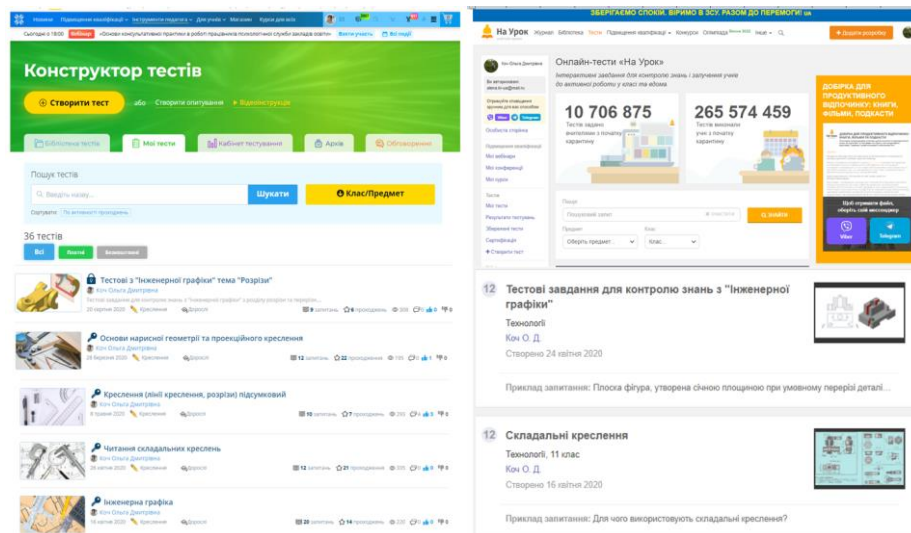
Новини Підвищення кваліфікації Інструменти педагога Для учнів Магазин Курси для всіх

Сьогодні о 18:00 Вебінар «Основи консультативної практики в роботі працівника психологічної служби закладів освіти» Взяти участь Всі події

Конструктор тестів

Створити тест або Створити опитування Відеоінструкція

Бібліотека тестів | Мої тести | Кабінет тестування | Архів | Обговорення

Пошук тестів

Введіть назву...

Шукати

Клас/Предмет

Сортувати: По активності проходжень

36 тестів

Всі | Власні | Визначені

Тестові з "Інженерної графіки" тема "Розрізи"
Коч Ольга Дмитрівна
Тестові завдання для контролю знань з "Інженерної графіки" з розділу розрізи та перерізи...
20 березня 2020 Креслення Дорослі 9 запитань 6 проходжень

Основи нарисної геометрії та проекційного креслення
Коч Ольга Дмитрівна
26 березня 2020 Креслення Дорослі 12 запитань 22 проходження

Креслення (лінії креслення, розрізи) підсумковий
Коч Ольга Дмитрівна
9 травня 2020 Креслення Дорослі 10 запитань 7 проходжень

Читання складальних креслень
Коч Ольга Дмитрівна
29 квітня 2020 Креслення Дорослі 12 запитань 21 проходження

Інженерна графіка
Коч Ольга Дмитрівна
16 квітня 2020 Креслення Дорослі 20 запитань 14 проходжень

ЗБЕРІГАЄМО СПОКІЙ. ВІРИМО В ЗСУ. РАЗОМ ДО ПЕРЕМОГИ! ua

На Урок Журнал Бібліотека Тести Підвищення кваліфікації Конкурси Олімпіада Інше

+ Додати розробку

Коч Ольга Дмитрівна

Онлайн-тести «На Урок»

Інтерактивні завдання для контролю знань і залучення учнів до активної роботи у клас та вдома

10 706 875
Тестів задано вчителями з початку карантину

265 574 459
Тестів виконано учнями з початку карантину

Пошук
Пошуковий запит
Q ЗНАЙТИ
Предмет
Оберіть предмет
Клас
Клас...

Особиста сторінка
Мої вебінари
Мої конференції
Мої курси
Тести
Мої тести
Результати тестувань
Збережені тести
Сертифікація
+ Створити тест

ДОБІРКА ДЛЯ ПРОДУКТИВНОГО ВІДПОЧИНКУ: КНИГИ, ФІЛЬМИ, ПОДКАСТИ

Viber Telegram

12 Тестові завдання для контролю знань з "Інженерної графіки"
Технології
Коч О. Д.
Створено 24 квітня 2020
Приклад запитання: Плоска фігура, утворена січною площиною при умовному перерізі деталі...

12 Складальні креслення
Технології, 11 клас
Коч О. Д.
Створено 16 квітня 2020
Приклад запитання: Для чого використовують складальні креслення?